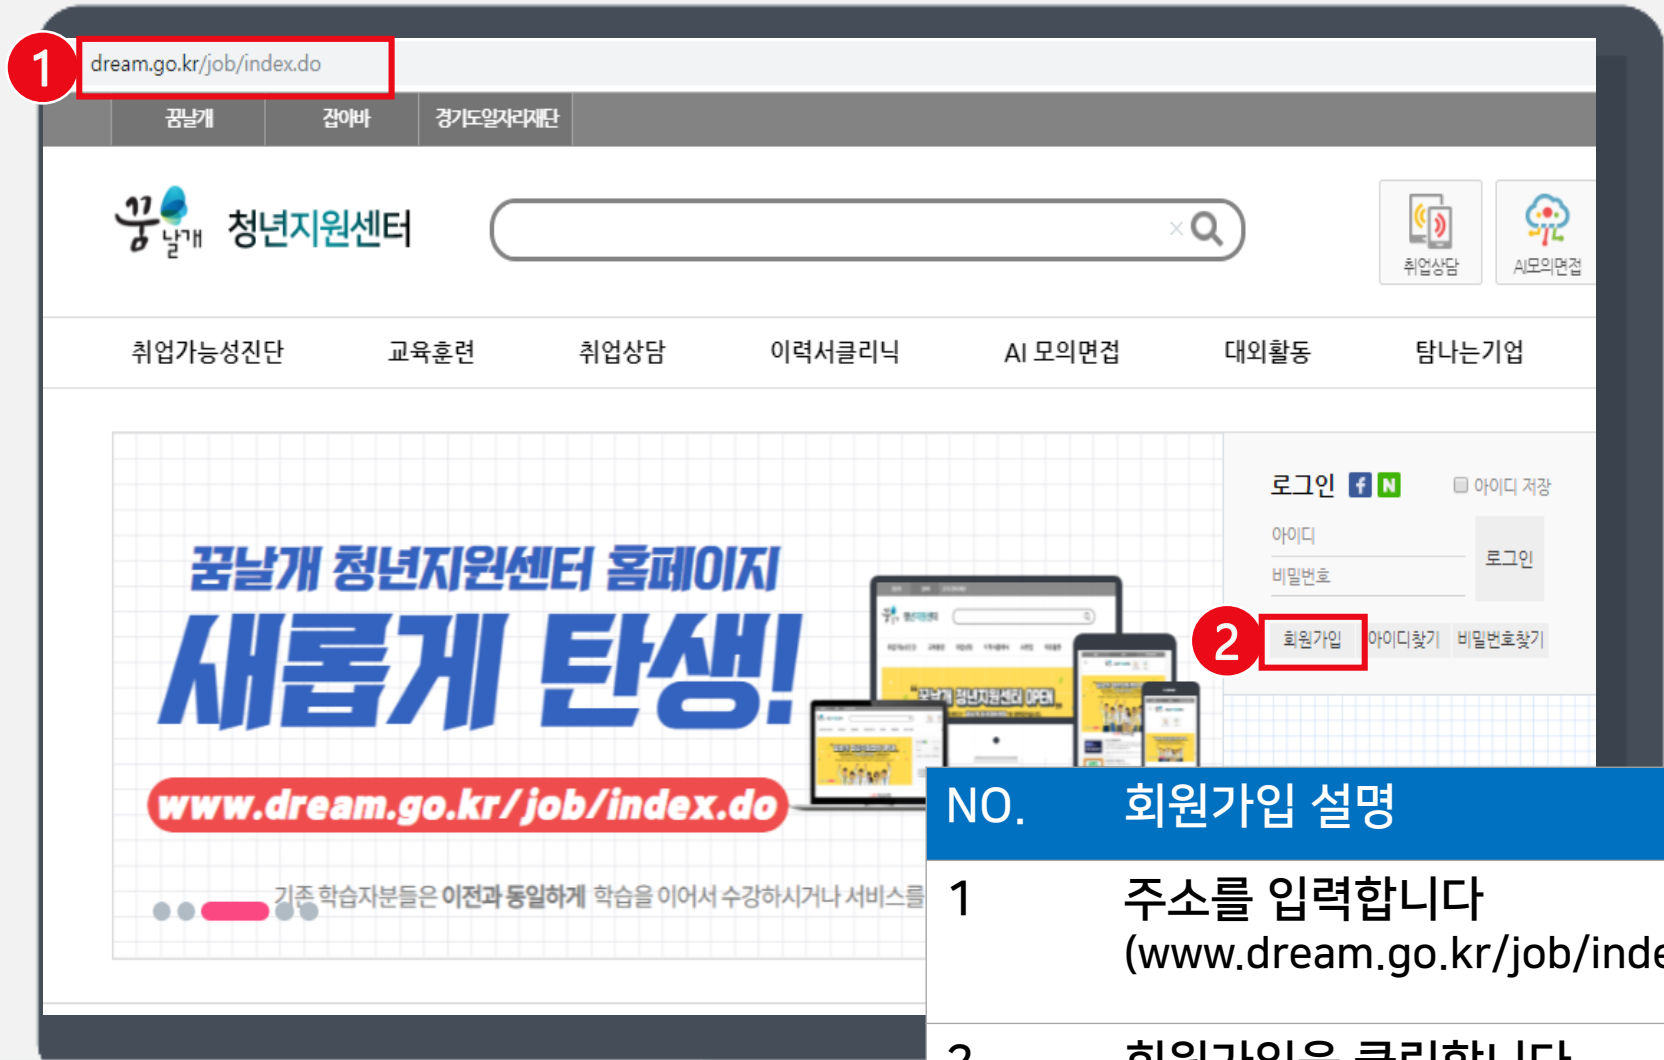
1 dream.go.kr/job/index.do

꿈날개 잡이바 경기도일자리재단

꿈날개 청년지원센터

취업상담 AI모의면접

취업가능성진단 교육훈련 취업상담 이력서클리닉 AI 모의면접 대외활동 탐나는기업

꿈날개 청년지원센터 홈페이지
새롭게 탄생!
www.dream.go.kr/job/index.do

기존 학습자분들은 이전과 동일하게 학습을 이어서 수강하시거나 서비스를

로그인 f N 아이디 저장
아이디
비밀번호
로그인
2 회원가입 아이디찾기 비밀번호찾기

| NO. | 회원가입 설명 |
|---|---|
| 1 | 주소를 입력합니다 (www.dream.go.kr/job/inde |
| 2 | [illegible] |